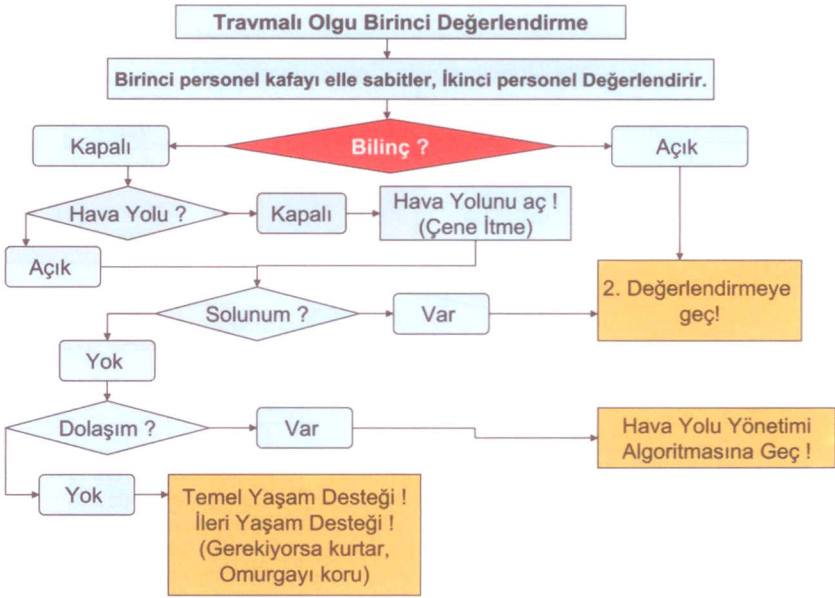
Travmalı Olgu Birinci Değerlendirme

Birinci personel kafayı elle sabitler, İkinci personel Değerlendirir.

Kapalı

Bilinç ?

Açık

Hava Yolu ?

Kapalı

Hava Yolunu aç ! (Çene İtme)

Açık

2. Değerlendirmeye geç!

Solunum ?

Var

Yok

Dolaşım ?

Var

Hava Yolu Yönetimi Algoritmasına Geç !

Yok

Temel Yaşam Desteği ! İleri Yaşam Desteği ! (Gerekiyorsa kurtar, Omurgayı koru)